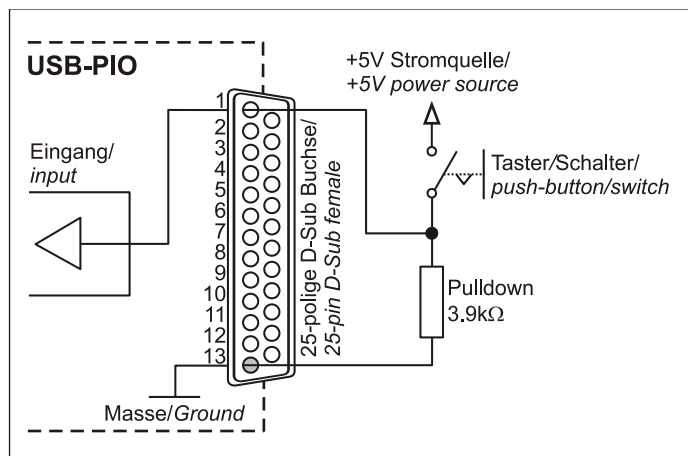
USB-PIO

+5V Stromquelle/
+5V power source

Eingang/
input

1
2
3
4
5
6
7
8
9
10
11
12
13

25-polige D-Sub Buchse/
25-pin D-Sub female

Taster/Schalter/
push-button/switch

Pulldown
3.9k$\Omega$

Masse/Ground